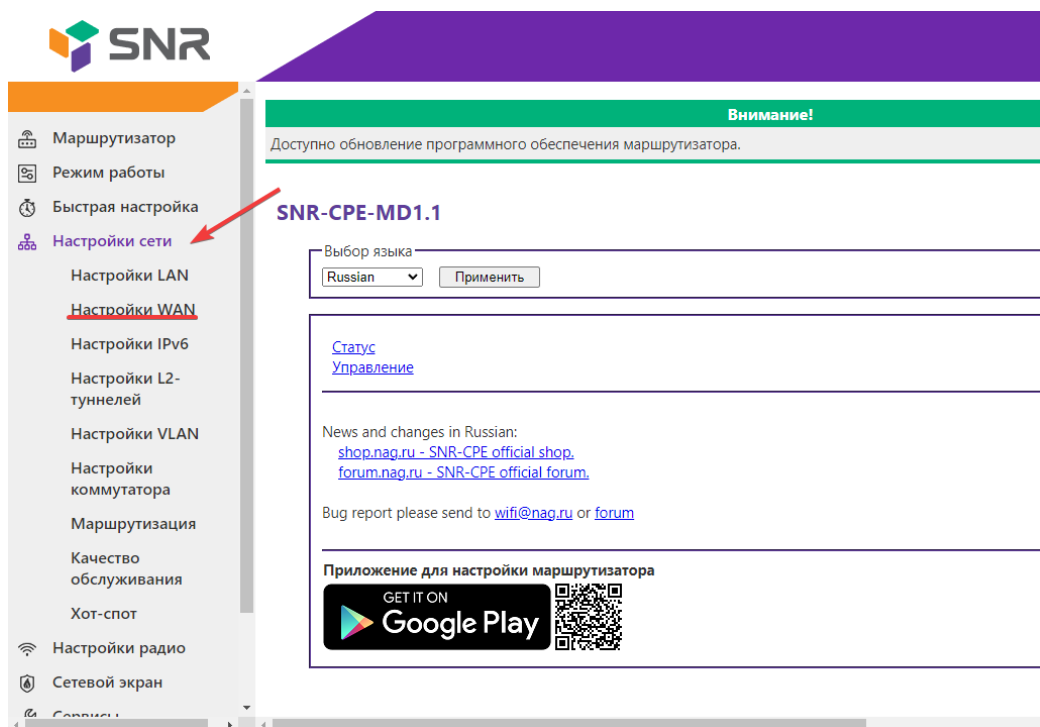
SNR

Маршрутизатор
Режим работы
Быстрая настройка
Настройки сети
Настройки LAN
Настройки WAN
Настройки IPv6
Настройки L2-туннелей
Настройки VLAN
Настройки коммутатора
Маршрутизация
Качество обслуживания
Хот-спот
Настройки радио
Сетевой экран
Сервисы

Внимание!
Доступно обновление программного обеспечения маршрутизатора.

SNR-CPE-MD1.1

Выбор языка
Russian
Применить

Статус
Управление

News and changes in Russian:
shop.nag.ru - SNR-CPE official shop.
forum.nag.ru - SNR-CPE official forum.

Bug report please send to wifi@nag.ru or forum

Приложение для настройки маршрутизатора
GET IT ON
Google Play